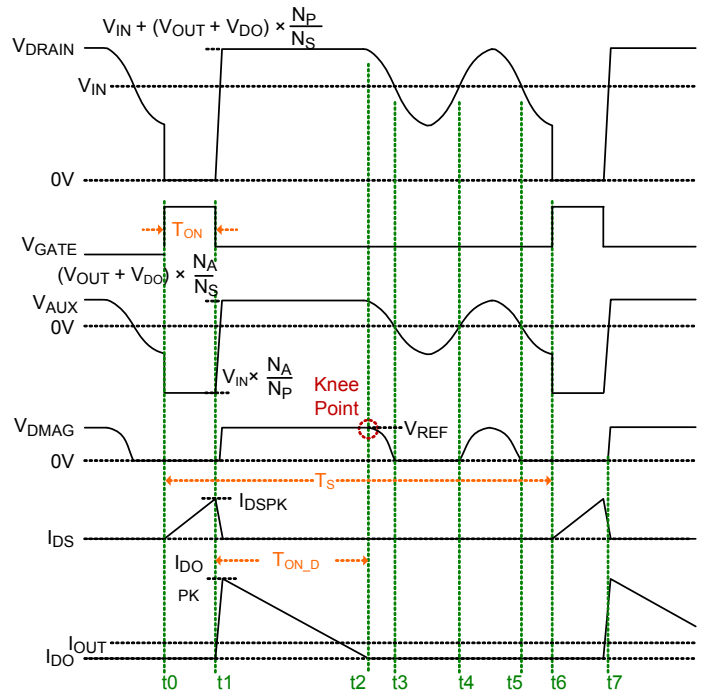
$V_{IN} + (V_{OUT} + V_{DO}) \times \frac{N_P}{N_S}$

$V_{DRAIN}$

$V_{IN}$

0V

$T_{ON}$

$V_{GATE}$

$(V_{OUT} + V_{DO}) \times \frac{N_A}{N_S}$

$V_{AUX}$

0V

$V_{IN} \times \frac{N_A}{N_P}$

Knee Point

$V_{DMAG}$

$V_{REF}$

0V

$T_S$

$I_{DSPK}$

$I_{DS}$

$I_{DO}$ PK

$T_{ON\_D}$

$I_{OUT}$

$I_{DO}$

t0 t1 t2 t3 t4 t5 t6 t7